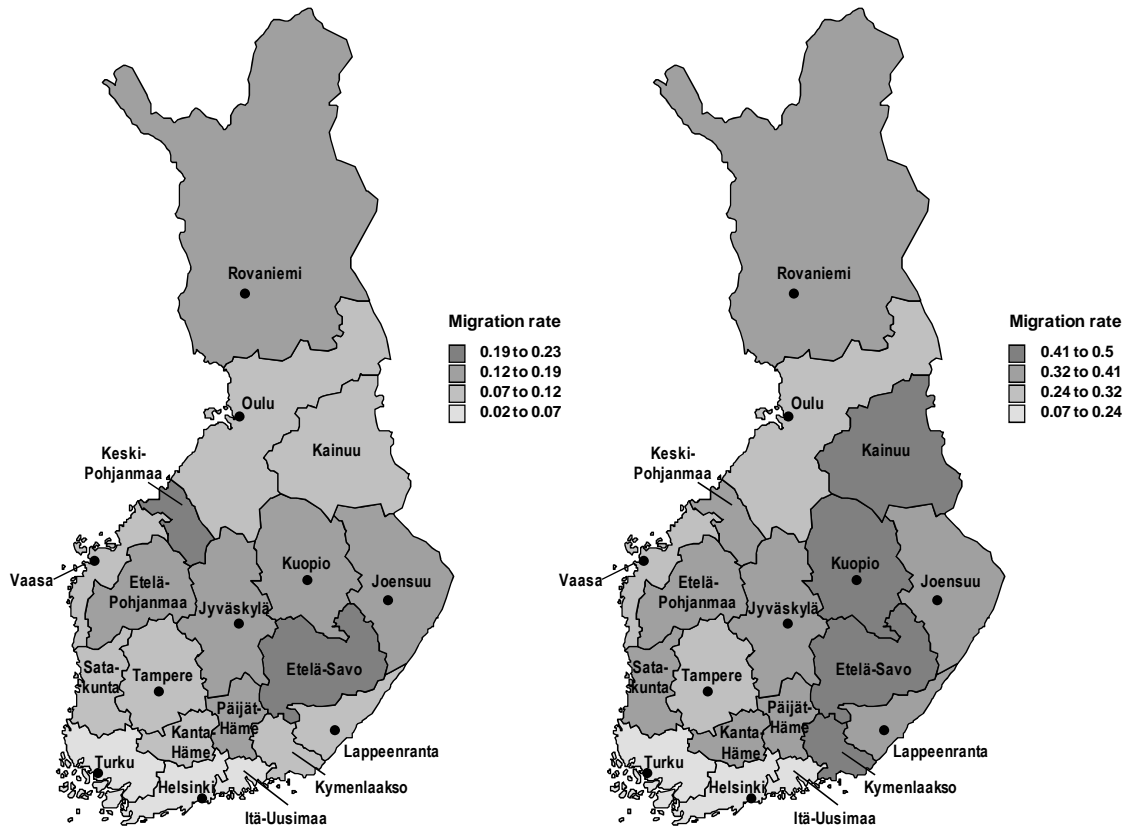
Rovaniemi

Migration rate
0.19 to 0.23
0.12 to 0.19
0.07 to 0.12
0.02 to 0.07

Oulu
Kainuu
Keski-Pohjanmaa
Vaasa
Etelä-Pohjanmaa
Kuopio
Joensuu
Jyväskylä
Etelä-Savo
Satakunta
Tampere
Päijät-Häme
Kanta-Häme
Lappeenranta
Turku
Helsinki
Kymenlaakso
Itä-Uusimaa

Rovaniemi

Migration rate
0.41 to 0.5
0.32 to 0.41
0.24 to 0.32
0.07 to 0.24

Oulu
Kainuu
Keski-Pohjanmaa
Vaasa
Etelä-Pohjanmaa
Kuopio
Joensuu
Jyväskylä
Etelä-Savo
Satakunta
Tampere
Päijät-Häme
Kanta-Häme
Lappeenranta
Turku
Helsinki
Kymenlaakso
Itä-Uusimaa